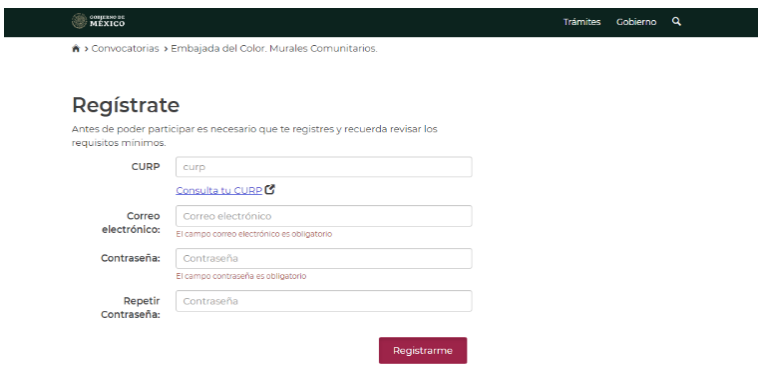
GOBIERNO DE MÉXICO

Trámites Gobierno

> Convocatorias > Embajada del Color. Murales Comunitarios.

Regístrate

Antes de poder participar es necesario que te registres y recuerda revisar los requisitos mínimos.

CURP curp

Consulta tu CURP

Correo electrónico: Correo electrónico

El campo correo electrónico es obligatorio

Contraseña: Contraseña

El campo contraseña es obligatorio

Repetir Contraseña: Contraseña

Registrarme